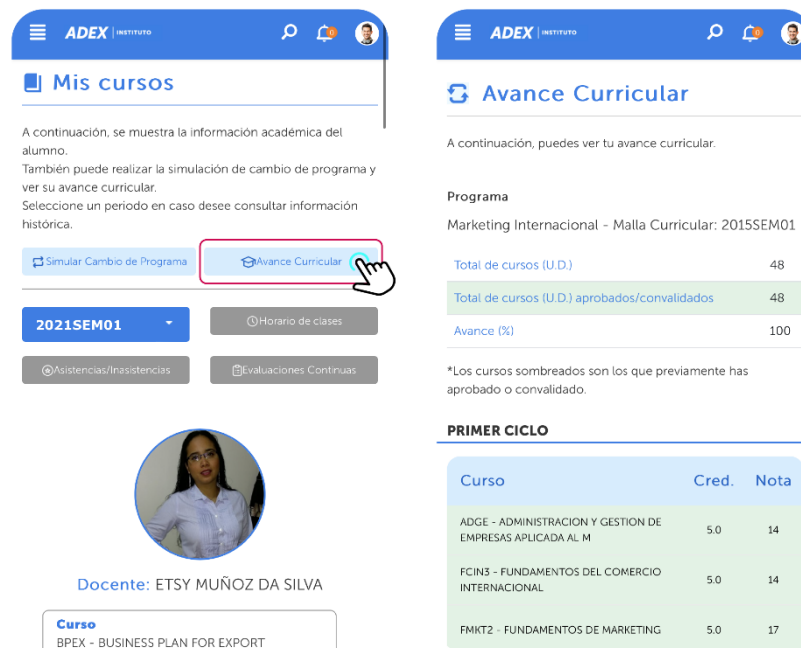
ADEX | INSTITUTO

Mis cursos

A continuación, se muestra la información académica del alumno.
También puede realizar la simulación de cambio de programa y ver su avance curricular.
Seleccione un periodo en caso desee consultar información histórica.

Simular Cambio de Programa

Avance Curricular

2021SEM01

Horario de clases

Asistencias/Inasistencias

Evaluaciones Continuas

Docente: ETSY MUÑOZ DA SILVA

Curso
BPEX - BUSINESS PLAN FOR EXPORT

ADEX | INSTITUTO

Avance Curricular

A continuación, puedes ver tu avance curricular.

Programa
Marketing Internacional - Malla Curricular: 2015SEM01

| | |
|---|---|
| Total de cursos (U.D.) | 48 |
| Total de cursos (U.D.) aprobados/convalidados | 48 |
| Avance (%) | 100 |

*Los cursos sombreados son los que previamente has aprobado o convalidado.

PRIMER CICLO

| Curso | Cred. | Nota |
|---|---|---|
| ADGE - ADMINISTRACION Y GESTION DE EMPRESAS APLICADA AL M | 5.0 | 14 |
| FCIN3 - FUNDAMENTOS DEL COMERCIO INTERNACIONAL | 5.0 | 14 |
| FMKT2 - FUNDAMENTOS DE MARKETING | 5.0 | 17 |